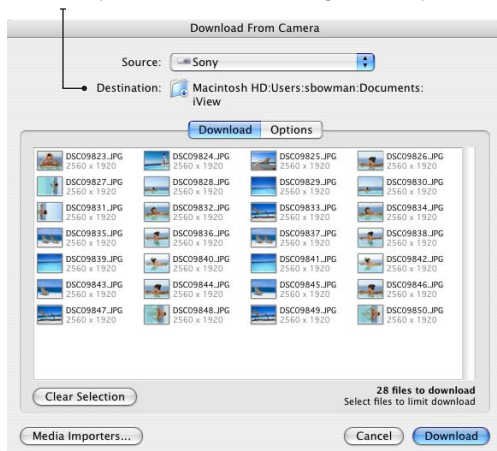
Download From Camera

Source: Sony

Destination: Macintosh HD:Users:sbowman:Documents:iView

Download Options

| | | | |
|---|---|---|---|
| DSC09823.JPG 2560 x 1920 | DSC09824.JPG 2560 x 1920 | DSC09825.JPG 2560 x 1920 | DSC09826.JPG 2560 x 1920 |
| DSC09827.JPG 2560 x 1920 | DSC09828.JPG 2560 x 1920 | DSC09829.JPG 2560 x 1920 | DSC09830.JPG 2560 x 1920 |
| DSC09831.JPG 2560 x 1920 | DSC09832.JPG 2560 x 1920 | DSC09833.JPG 2560 x 1920 | DSC09834.JPG 2560 x 1920 |
| DSC09835.JPG 2560 x 1920 | DSC09836.JPG 2560 x 1920 | DSC09837.JPG 2560 x 1920 | DSC09838.JPG 2560 x 1920 |
| DSC09839.JPG 2560 x 1920 | DSC09840.JPG 2560 x 1920 | DSC09841.JPG 2560 x 1920 | DSC09842.JPG 2560 x 1920 |
| DSC09843.JPG 2560 x 1920 | DSC09844.JPG 2560 x 1920 | DSC09845.JPG 2560 x 1920 | DSC09846.JPG 2560 x 1920 |
| DSC09847.JPG 2560 x 1920 | DSC09848.JPG 2560 x 1920 | DSC09849.JPG 2560 x 1920 | DSC09850.JPG 2560 x 1920 |

Clear Selection

28 files to download
Select files to limit download

Media Importers...

Cancel Download